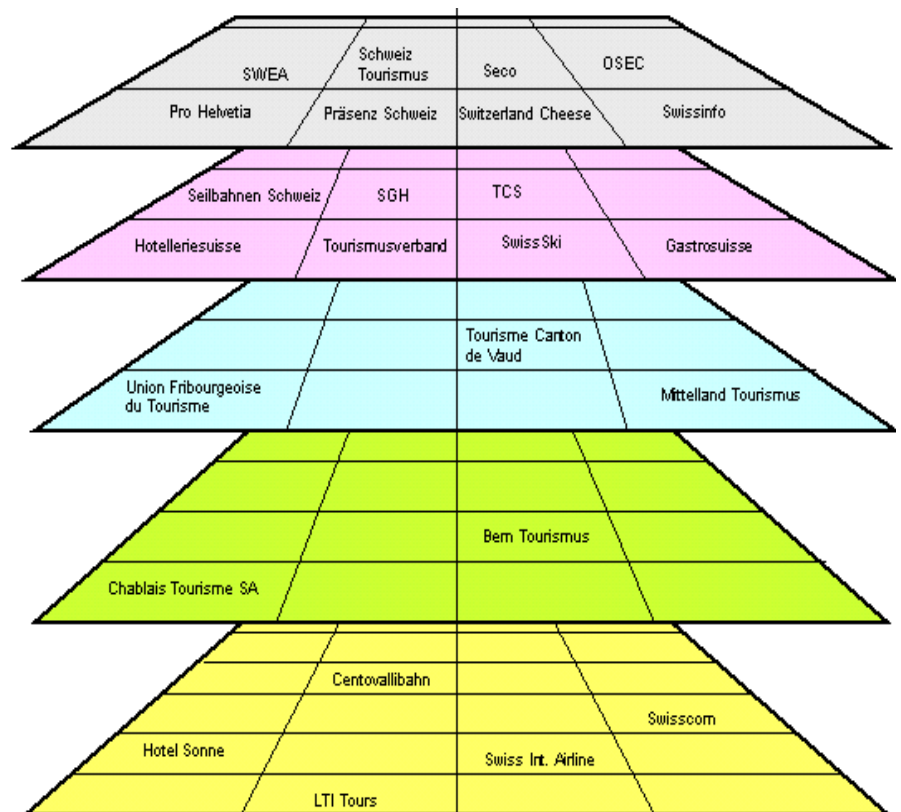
SWEA
Schweiz Tourismus
Seco
OSEC
Pro Helvetia
Präsenz Schweiz
Switzerland Cheese
Swissinfo

Seilbahnen Schweiz
SGH
TCS
Hotelleriesuisse
Tourismusverband
Swiss Ski
Gastrosuisse

Tourisme Canton de Vaud
Union Fribourgeoise du Tourisme
Mittelland Tourismus

Bern Tourismus
Chablais Tourisme SA

Centovallibahn
Swisscom
Hotel Sonne
Swiss Int. Airline
LTI Tours